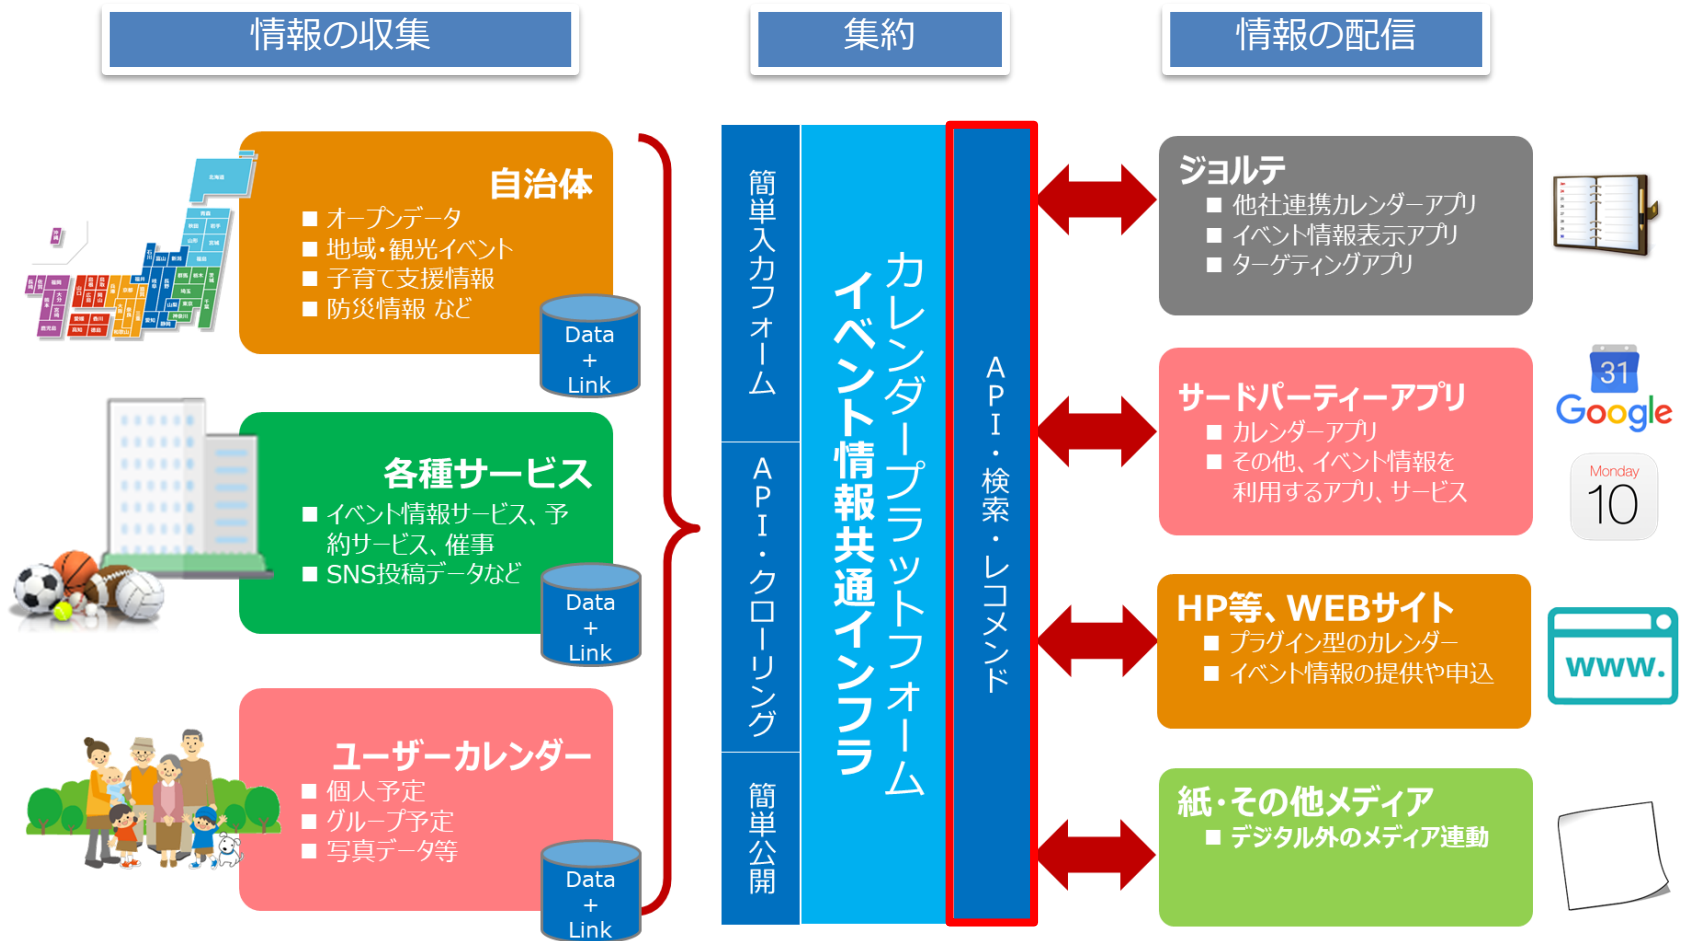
情報の収集

集約

情報の配信

自治体
■ オープンデータ
■ 地域・観光イベント
■ 子育て支援情報
■ 防災情報 など

Data + Link

各種サービス
■ イベント情報サービス、予約サービス、催事
■ SNS投稿データなど

Data + Link

ユーザーカレンダー
■ 個人予定
■ グループ予定
■ 写真データ等

Data + Link

簡単入力フォーム

API・クローリング

簡単公開

カレンダープラットフォーム
イベント情報共通インフラ

API・検索・レコメンド

ジョルテ
■ 他社連携カレンダーアプリ
■ イベント情報表示アプリ
■ ターゲティングアプリ

サードパーティーアプリ
■ カレンダーアプリ
■ その他、イベント情報を利用するアプリ、サービス

31
Google
Monday
10

HP等、WEBサイト
■ プラグイン型のカレンダー
■ イベント情報の提供や申込

www.

紙・その他メディア
■ デジタル外のメディア連動